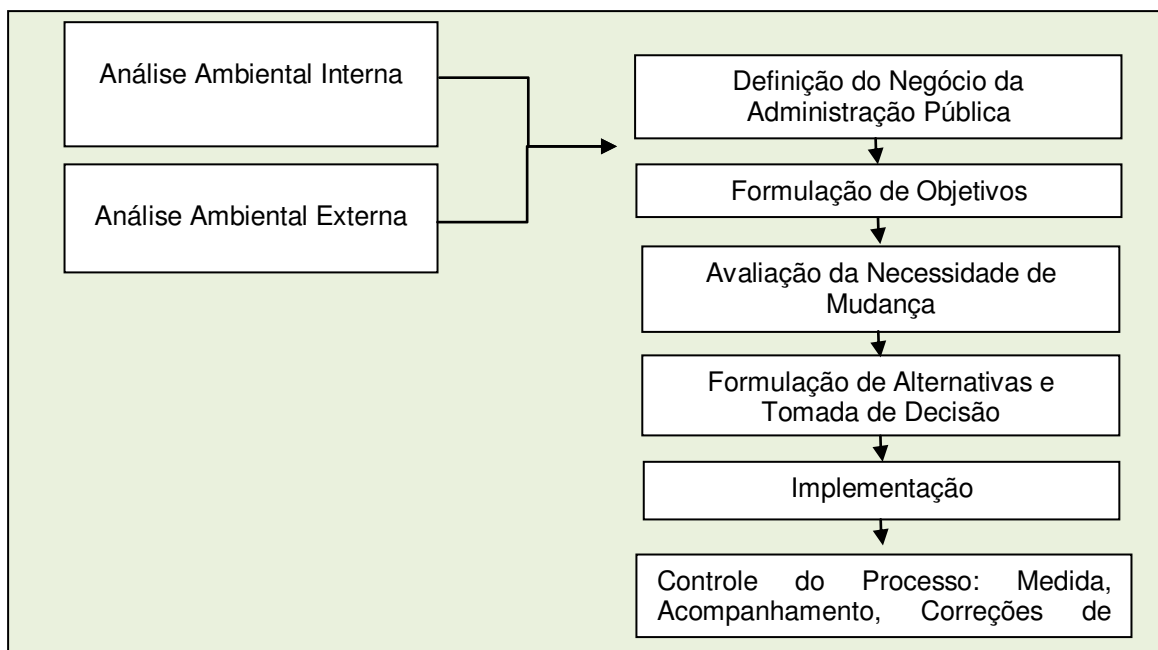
Análise Ambiental Interna

Análise Ambiental Externa

Definição do Negócio da Administração Pública

Formulação de Objetivos

Avaliação da Necessidade de Mudança

Formulação de Alternativas e Tomada de Decisão

Implementação

Controle do Processo: Medida, Acompanhamento, Correções de